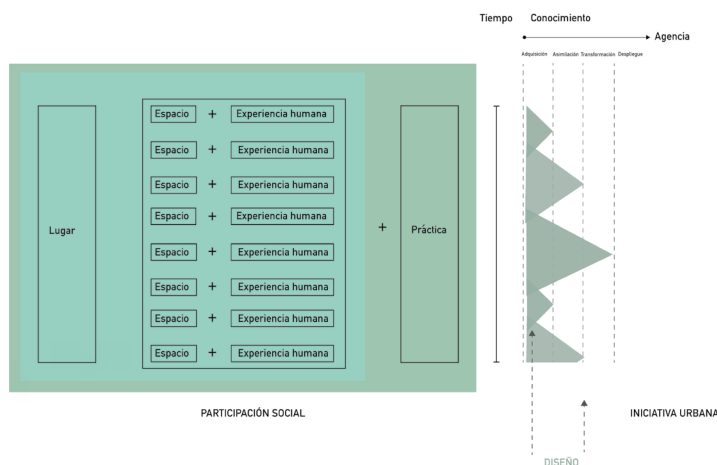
Tiempo Conocimiento

Agencia

Adquisición Asimilación Transformación Despliegue

Lugar

Espacio + Experiencia humana
Espacio + Experiencia humana
Espacio + Experiencia humana
Espacio + Experiencia humana
Espacio + Experiencia humana
Espacio + Experiencia humana
Espacio + Experiencia humana
Espacio + Experiencia humana

+

Práctica

PARTICIPACIÓN SOCIAL

INICIATIVA URBANA

DISEÑO